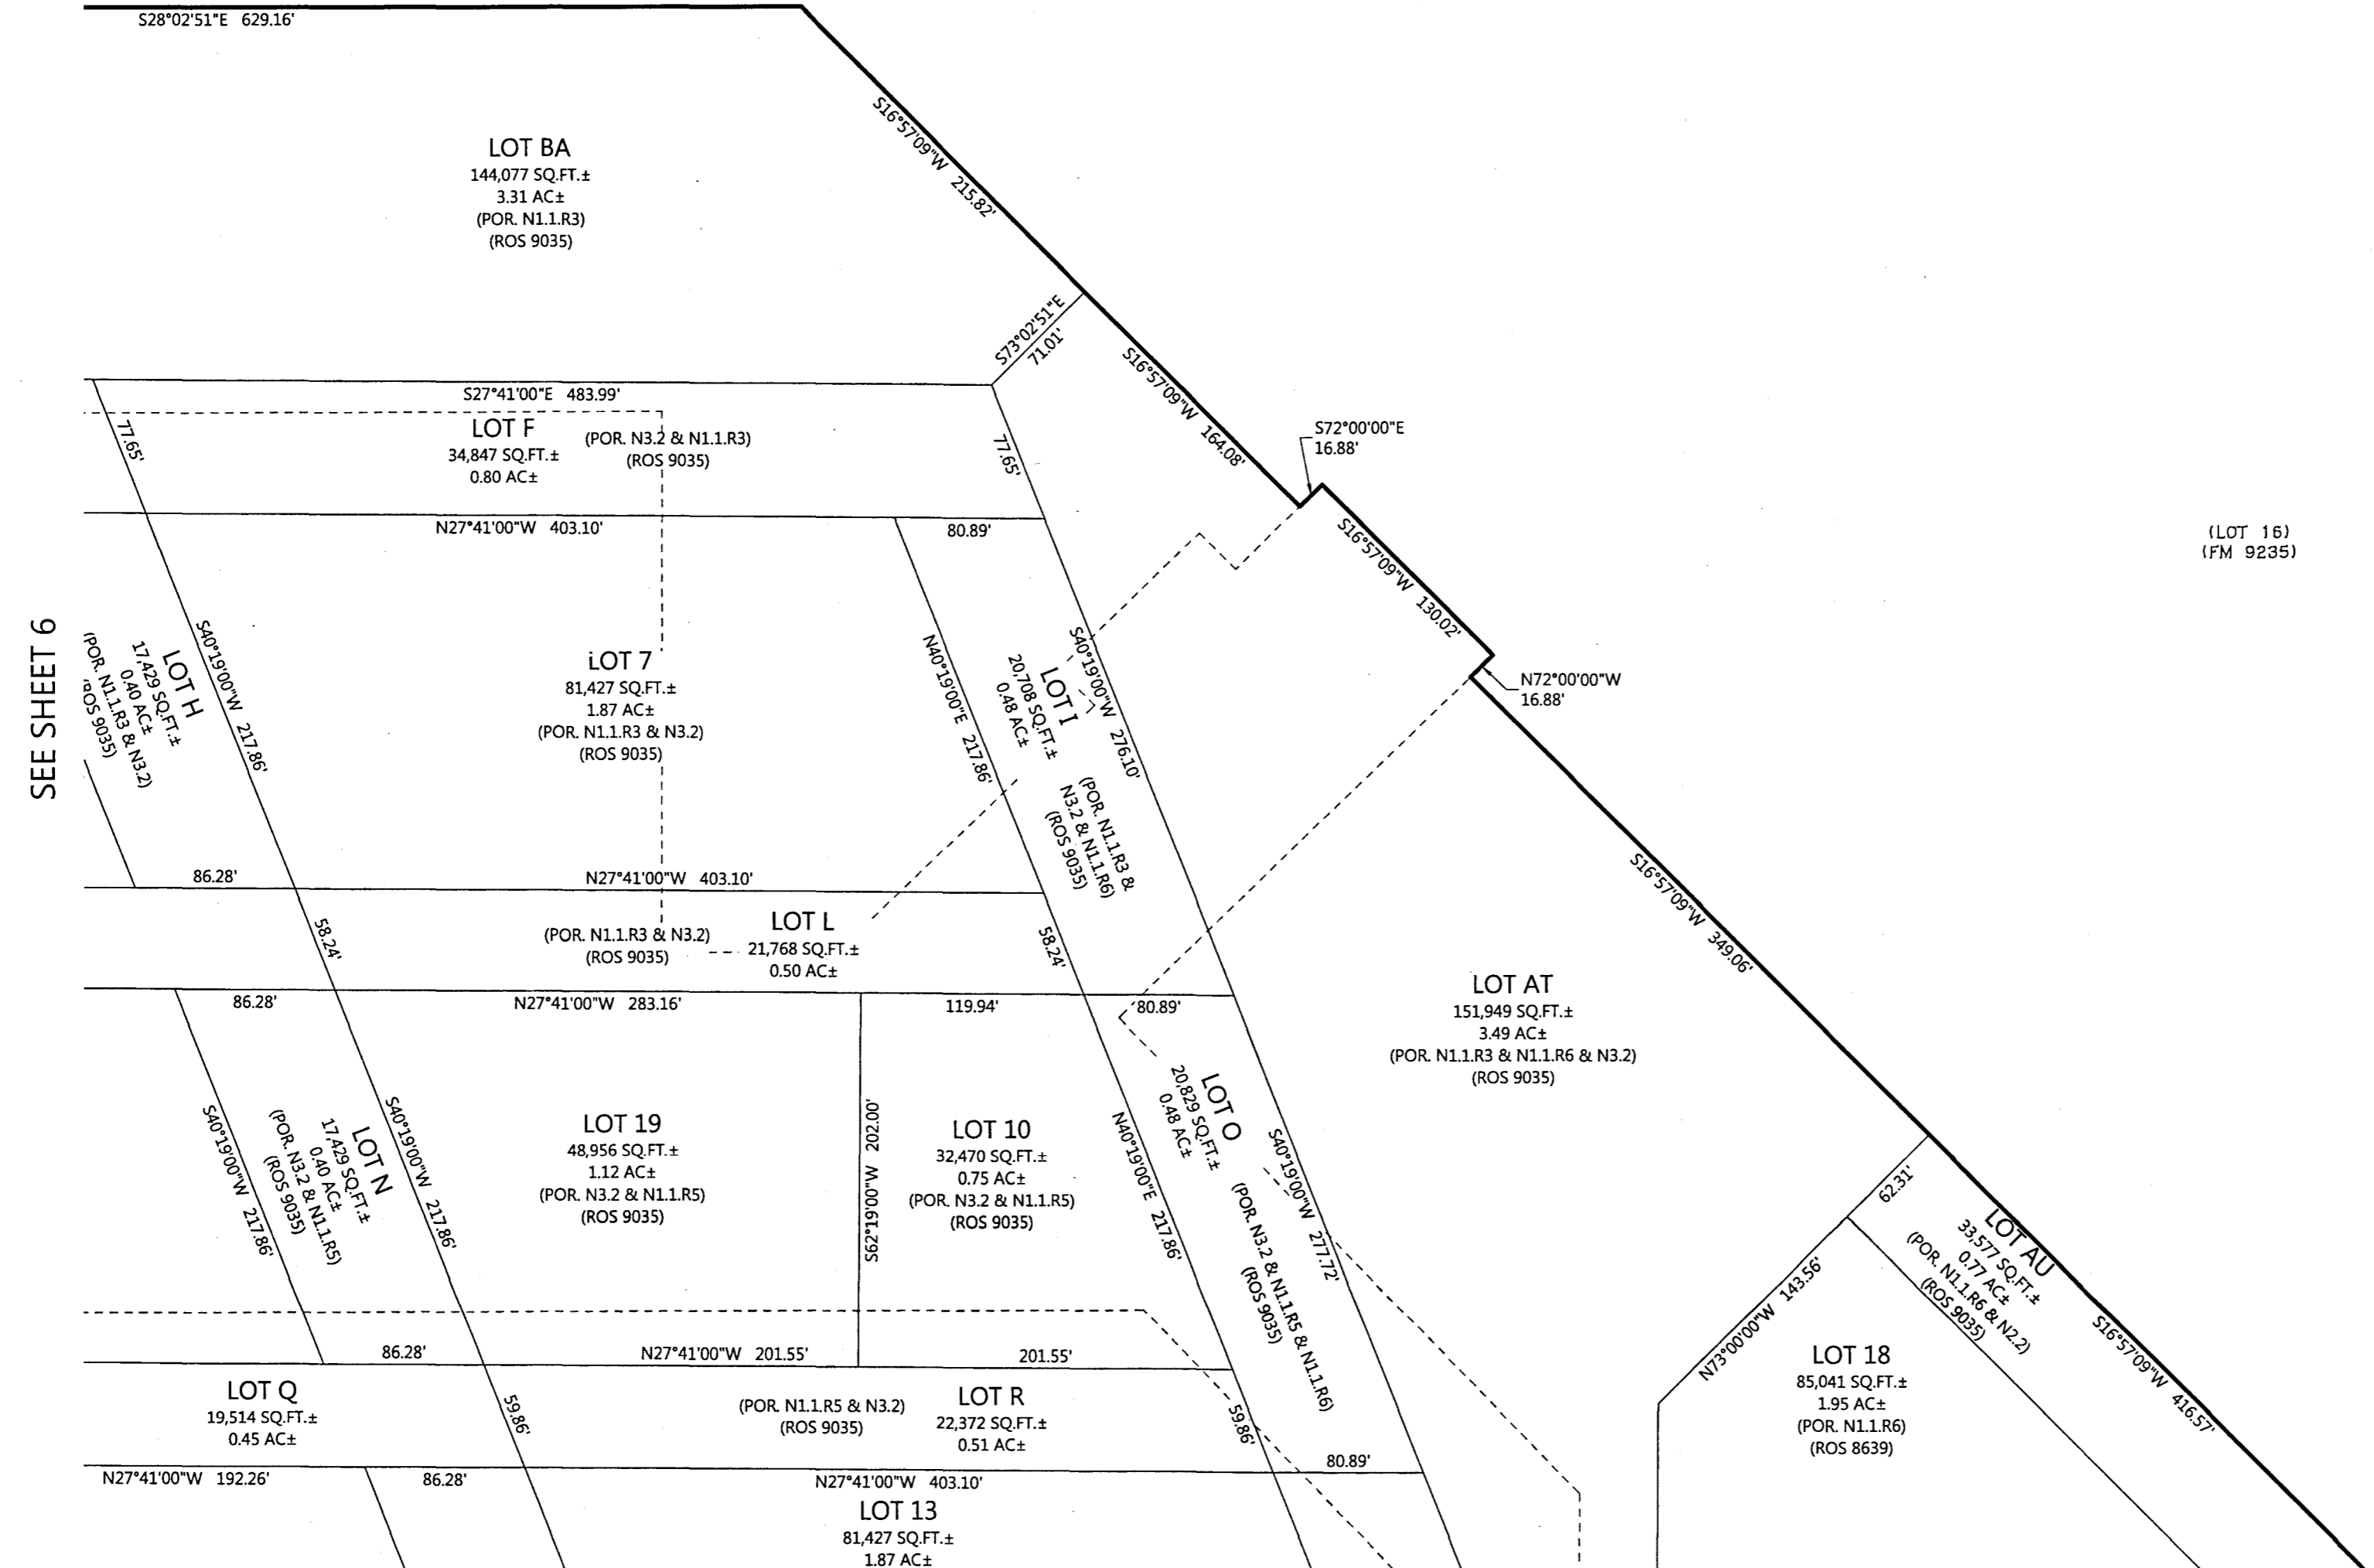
S28°02'51"E 629.16'

LOT BA
144,077 SQ.FT.±
3.31 AC±
(POR. N1.1.R3)
(ROS 9035)

S16°57'09"W 215.82'

S73°02'51"E 71.01'

S16°57'09"W 164.08'

S72°00'00"E 16.88'

(LOT 16)
(FM 9235)

S27°41'00"E 483.99'

77.65'

LOT F
34,847 SQ.FT.±
0.80 AC±
(POR. N3.2 & N1.1.R3)
(ROS 9035)

77.65'

N27°41'00"W 403.10'

80.89'

S16°57'09"W 130.02'

N72°00'00"W 16.88'

SEE SHEET 6

LOT H
17,429 SQ.FT.±
0.40 AC±
(POR. N1.1.R3 & N3.2)
(ROS 9035)

S40°19'00"W 217.86'

LOT 7
81,427 SQ.FT.±
1.87 AC±
(POR. N1.1.R3 & N3.2)
(ROS 9035)

N40°19'00"E 217.86'

LOT I
20,708 SQ.FT.±
0.48 AC±
(POR. N1.1.R3 & N3.2 & N1.1.R6)
(ROS 9035)

S40°19'00"W 276.10'

86.28'

N27°41'00"W 403.10'

58.24'

LOT L
(POR. N1.1.R3 & N3.2)
(ROS 9035)
21,768 SQ.FT.±
0.50 AC±

58.24'

S16°57'09"W 349.06'

LOT AT
151,949 SQ.FT.±
3.49 AC±
(POR. N1.1.R3 & N1.1.R6 & N3.2)
(ROS 9035)

86.28'

N27°41'00"W 283.16'

119.94'

80.89'

S40°19'00"W 217.86'

LOT N
17,429 SQ.FT.±
0.40 AC±
(POR. N3.2 & N1.1.R5)
(ROS 9035)

S40°19'00"W 217.86'

LOT 19
48,956 SQ.FT.±
1.12 AC±
(POR. N3.2 & N1.1.R5)
(ROS 9035)

S62°19'00"W 202.00'

LOT 10
32,470 SQ.FT.±
0.75 AC±
(POR. N3.2 & N1.1.R5)
(ROS 9035)

N40°19'00"E 217.86'

LOT O
20,829 SQ.FT.±
0.48 AC±
(POR. N3.2 & N1.1.R5 & N1.1.R6)
(ROS 9035)

S40°19'00"W 277.72'

62.31'

LOT AU
33,577 SQ.FT.±
0.77 AC±
(POR. N1.1.R6 & N2.2)
(ROS 9035)

N73°00'00"W 143.56'

S16°57'09"W 416.57'

86.28'

N27°41'00"W 201.55'

201.55'

LOT Q
19,514 SQ.FT.±
0.45 AC±

59.86'

(POR. N1.1.R5 & N3.2)
(ROS 9035)

LOT R
22,372 SQ.FT.±
0.51 AC±

59.86'

LOT 18
85,041 SQ.FT.±
1.95 AC±
(POR. N1.1.R6)
(ROS 8639)

80.89'

N27°41'00"W 192.26'

86.28'

N27°41'00"W 403.10'

LOT 13
81,427 SQ.FT.±
1.87 AC±